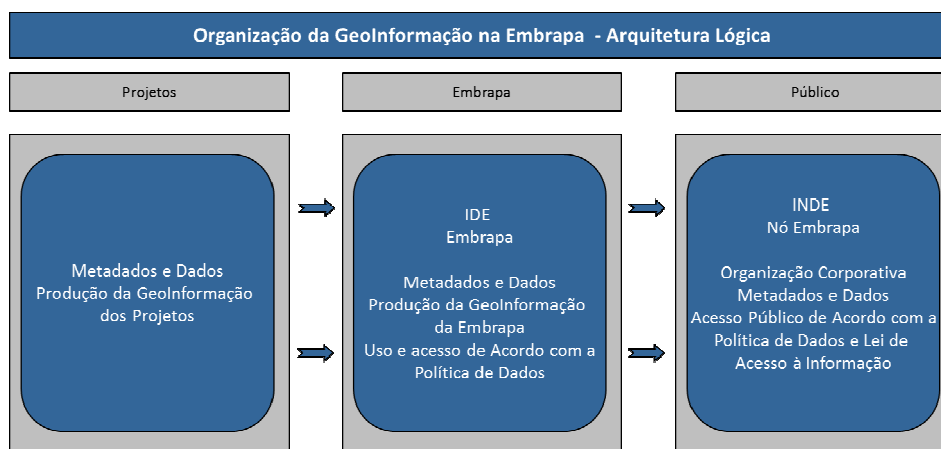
Organização da GeoInformação na Embrapa - Arquitetura Lógica

Projetos

Embrapa

Público

Metadados e Dados
Produção da GeoInformação dos Projetos

IDE
Embrapa

Metadados e Dados
Produção da GeoInformação da Embrapa
Uso e acesso de Acordo com a Política de Dados

INDE
Nó Embrapa

Organização Corporativa
Metadados e Dados
Acesso Público de Acordo com a Política de Dados e Lei de Acesso à Informação